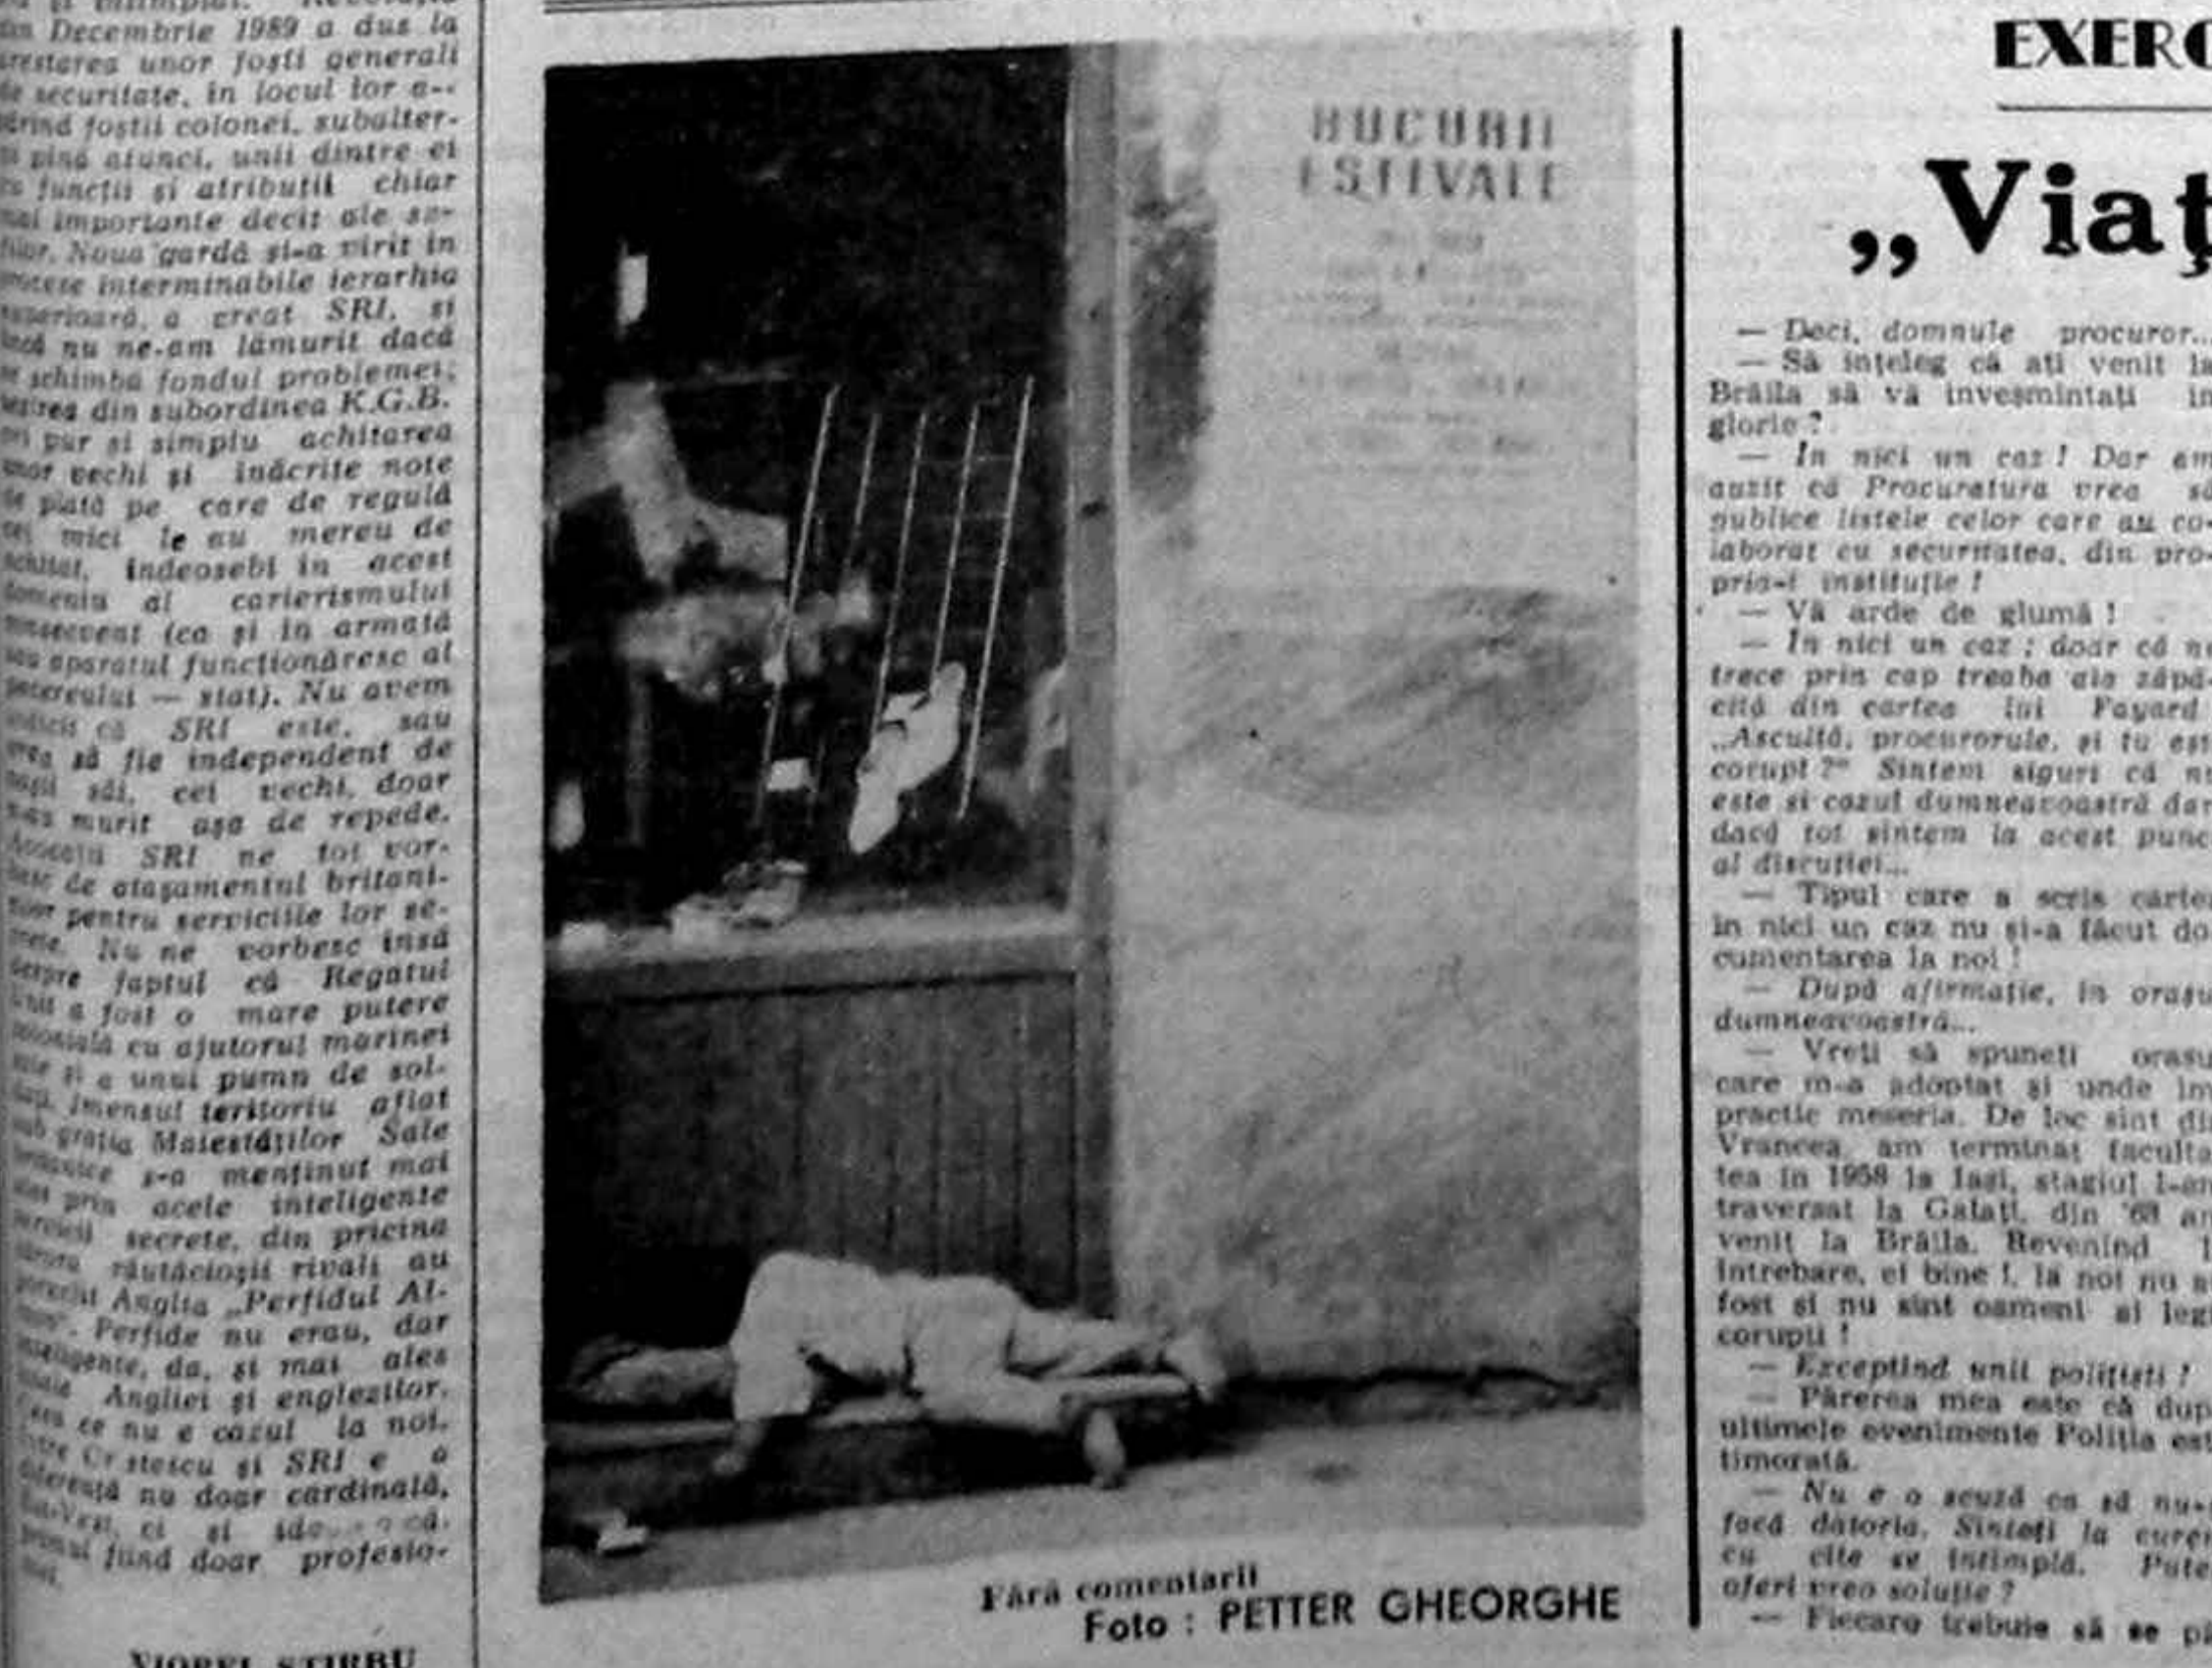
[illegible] și simplu. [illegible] din Decembrie 1989 a dus la creșterea unor foști generali de securitate, în locul lor a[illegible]rind foștii colonei, subalterni pînă atunci, unii dintre ei cu funcții și atribuții chiar mai importante decît ale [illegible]. Noua gardă și-a vîrît în procese interminabile ierarhia superioară, a creat SRI, și încă nu ne-am lămurit dacă se schimbă fondul problemei: ieșirea din subordinea K.G.B. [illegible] pur și simplu achitarea unor vechi și încărcite note de plată pe care de regulă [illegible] mici le au mereu de achitat, îndeosebi în acest domeniu al carierismului consecvent (ca și în armată sau aparatul funcționăresc al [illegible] — stat). Nu avem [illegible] că SRI este, sau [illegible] să fie independent de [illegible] săi, cei vechi, doar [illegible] murit așa de repede. Aceeași SRI ne tot vorbesc de atașamentul britanicilor pentru serviciile lor secrete. Nu ne vorbesc însă despre faptul că Regatul Unit a fost o mare putere colonială cu ajutorul marinei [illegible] și a unui pumn de soldați. Imensul teritoriu aflat sub grația Maiestăților Sale britanice s-a menținut mai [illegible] prin acele inteligente servicii secrete, din pricina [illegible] răutăcioșii rivali au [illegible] Anglia „Perfidul Albion". Perfide nu erau, dar inteligente, da, și mai ales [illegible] Angliei și englezilor. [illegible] ce nu e cazul la noi. Între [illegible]stescu și SRI e o diferență nu doar cardinală, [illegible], ci și ide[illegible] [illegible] fiind doar profesio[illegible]

VIOREL ȘTIRBU

BUCURII ESTIVALE

Fără comentarii
Foto : PETTER GHEORGHE

EXERC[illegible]

„Viaț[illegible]

— Deci, domnule procuror...
— Să înțeleg că ați venit la Brăila să vă înveșmintați în glorie ?
— În nici un caz ! Dar am auzit că Procuratura vrea să publice listele celor care au colaborat cu securitatea, din propria-i instituție !
— Vă arde de glumă !
— În nici un caz ; doar că n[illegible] trece prin cap treaba aia zăpăcită din cartea lui Fayard „Ascultă, procurorule, și tu ești corupt ?" Sîntem siguri că n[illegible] este și cazul dumneavoastră dar dacă tot sîntem la acest punc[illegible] al discuției...
— Tipul care a scris carte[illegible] în nici un caz nu și-a făcut do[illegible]cumentarea la noi !
— După afirmație, în orașu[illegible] dumneavoastră...
— Vreți să spuneți orașu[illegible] care m-a adoptat și unde îm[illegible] practic meseria. De loc sînt di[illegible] Vrancea, am terminat facultatea în 1958 la Iași, stagiul l-am traversat la Galați, din '68 am venit la Brăila. Revenind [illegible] întrebare, ei bine !, la noi nu s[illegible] fost și nu sînt oameni ai leg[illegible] corupți !
— Exceptînd unii polițiști !
— Părerea mea este că dup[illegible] ultimele evenimente Poliția est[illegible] timorată.
— Nu e o scuză ca să nu-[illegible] facă datoria. Sînteți la curen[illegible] cu cîte se întîmplă. Pute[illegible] oferi vreo soluție ?
— Fiecare trebuie să se p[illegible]